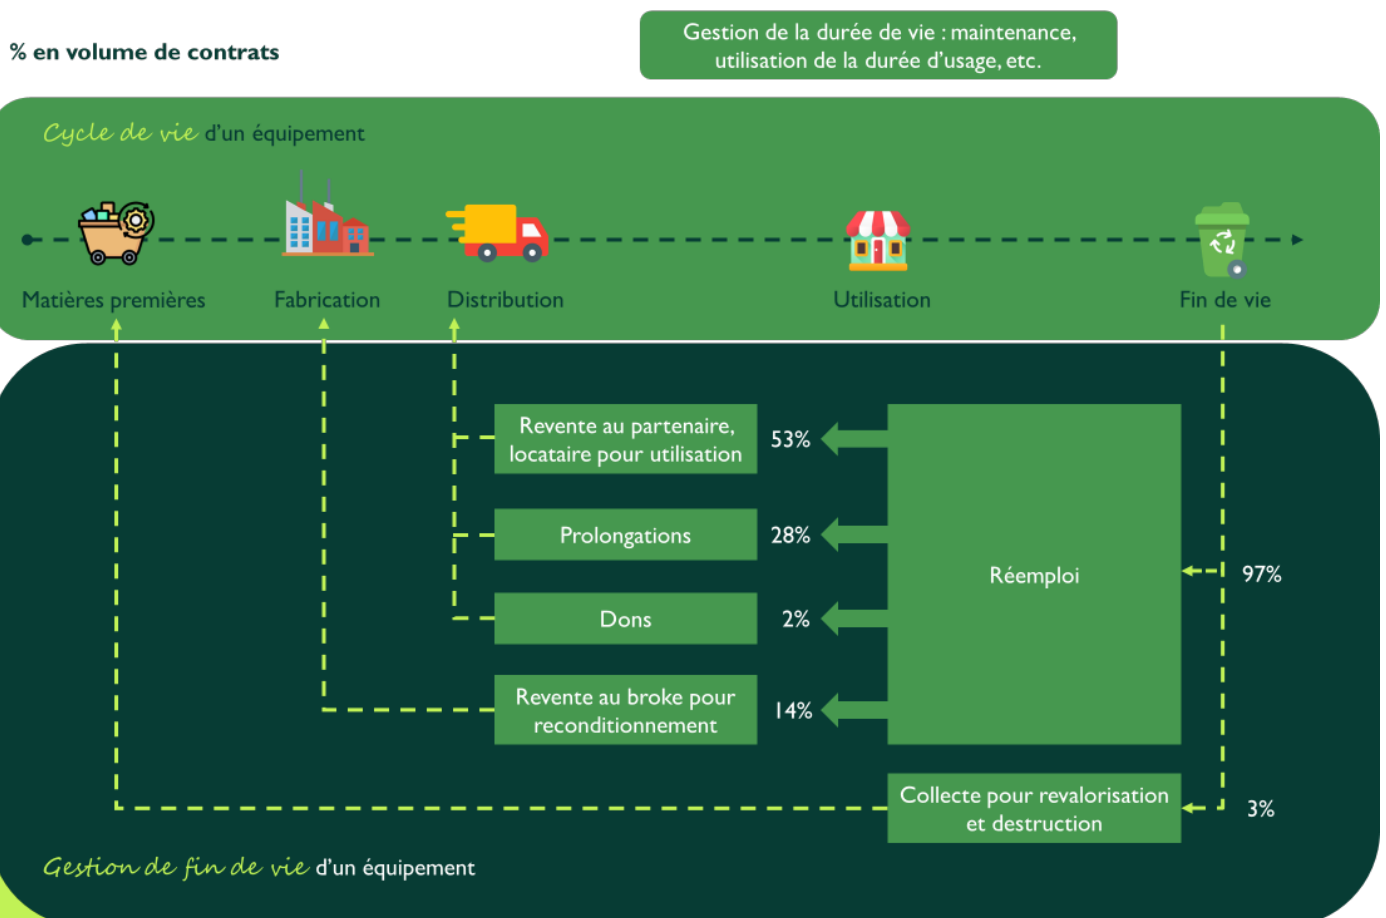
% en volume de contrats

Gestion de la durée de vie : maintenance, utilisation de la durée d'usage, etc.

Cycle de vie d'un équipement

Matières premières

Fabrication

Distribution

Utilisation

Fin de vie

Revente au partenaire, locataire pour utilisation

53%

Prolongations

28%

Réemploi

97%

Dons

2%

Revente au broke pour reconditionnement

14%

Collecte pour revalorisation et destruction

3%

Gestion de fin de vie d'un équipement